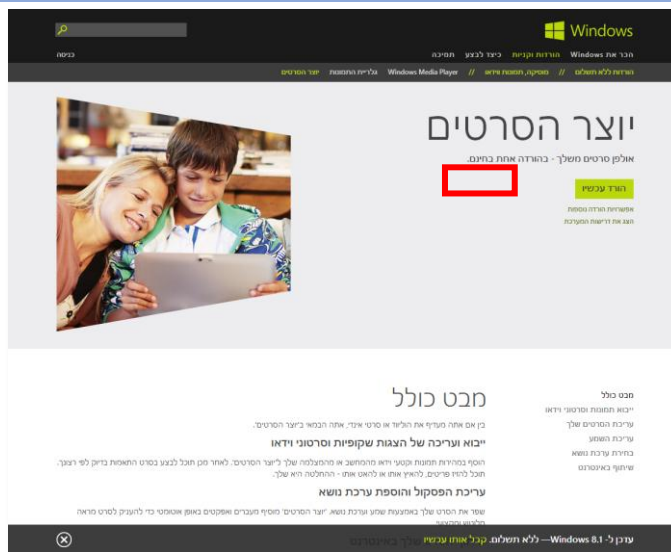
Windows

הכר את Windows   הורדות וקניות   כיצד לבצע   תמיכה

כניסה

הורדות ללא תשלום // מוסיקה, תמונות ווידאו // Windows Media Player   גלריית התמונות   יוצר הסרטים

יוצר הסרטים

אולפן סרטים משלך - בהורדה אחת בחינם.

הורד עכשיו

אפשרויות הורדה נוספות

הצג את דרישות המערכת

מבט כולל

ייבוא תמונות וסרטוני וידאו

עריכת הסרטים שלך

עריכת השמע

בחירת ערכת נושא

שיתוף באינטרנט

מבט כולל

בין אם אתה מעדיף את הוליווד או סרטי אינדי, אתה הבמאי ב"יוצר הסרטים".

ייבוא ועריכה של הצגות שקופיות וסרטוני וידאו

הוסף במהירות תמונות וקטעי וידאו מהמחשב או מהמצלמה שלך ל"יוצר הסרטים". לאחר מכן תוכל לבצע כוונון עדין של הסרט לפי רצונך. תוכל להזיז פריטים, להאיץ אותו או להאט אותו - ההחלטה היא שלך.

עריכת הפסקול והוספת ערכת נושא

שפר את הסרט שלך באמצעות שמע וערכת נושא. "יוצר הסרטים" מוסיף מעברים ואפקטים באופן אוטומטי כדי להעניק לסרט מראה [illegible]

עדכן ל- Windows 8.1 — ללא תשלום. קבל אותו עכשיו